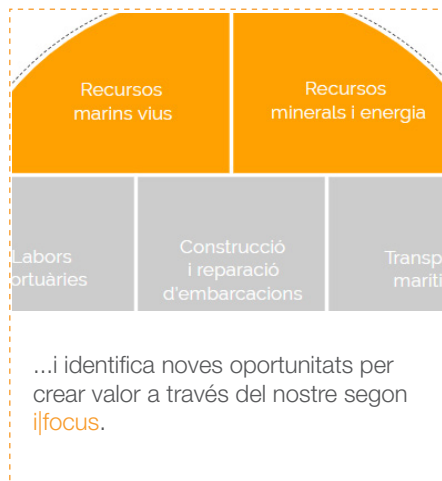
Recursos marins vius

Recursos minerals i energia

Labors ortuàries

Construcció i reparació d'embarcacions

Transp maríti

...i identifica noves oportunitats per crear valor a través del nostre segon i|focus.